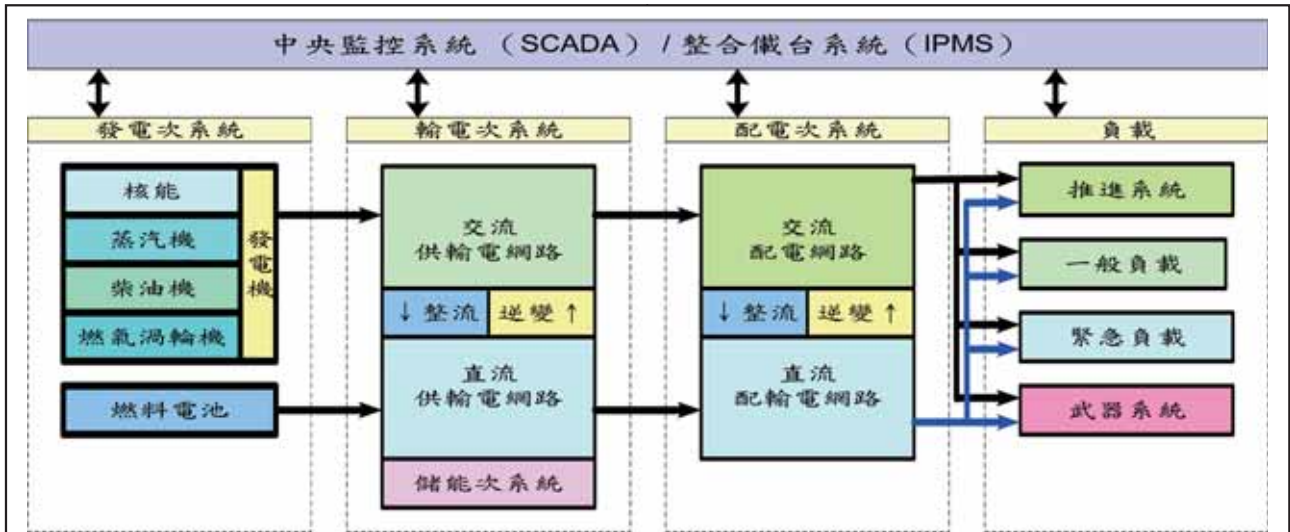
中央監控系統（SCADA）/整合儀台系統（IPMS）

發電次系統

核能
蒸汽機
柴油機
燃氣渦輪機
發電機
燃料電池

輸電次系統

交流
供輸電網路
↓整流
逆變↑
直流
供輸電網路
儲能次系統

配電次系統

交流
配電網路
↓整流
逆變↑
直流
配輸電網路

負載

推進系統
一般負載
緊急負載
武器系統